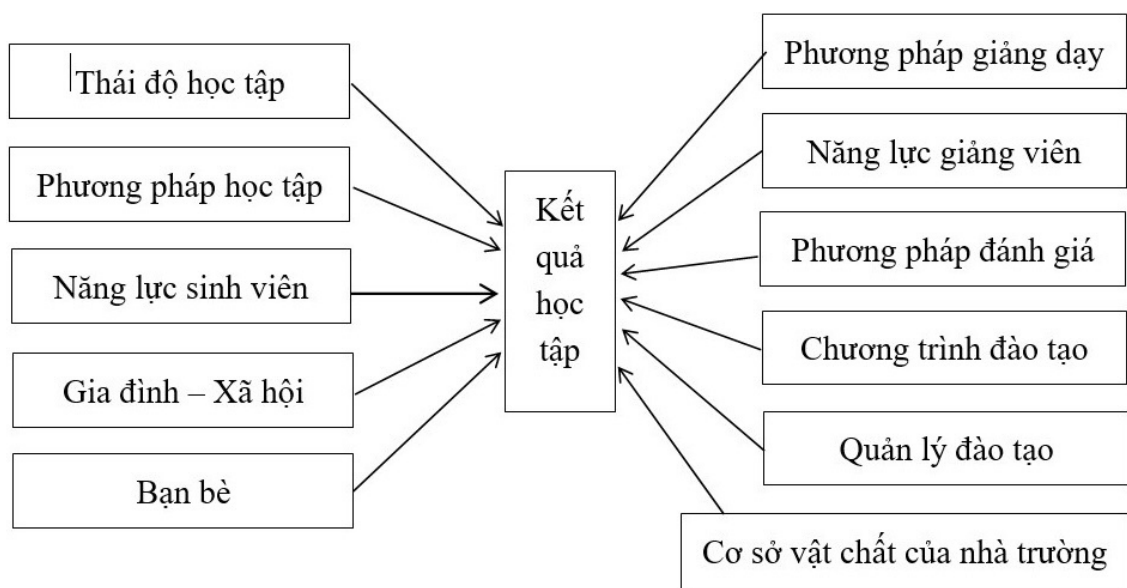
Thái độ học tập

Phương pháp học tập

Năng lực sinh viên

Gia đình – Xã hội

Bạn bè

Kết quả học tập

Phương pháp giảng dạy

Năng lực giảng viên

Phương pháp đánh giá

Chương trình đào tạo

Quản lý đào tạo

Cơ sở vật chất của nhà trường